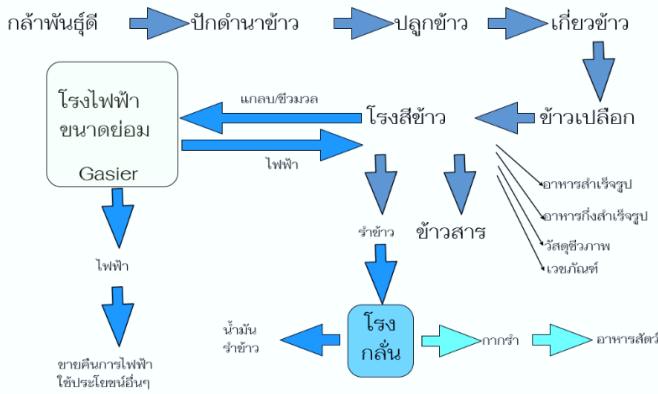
กล้าพันธุ์ดี
ปักดำนาข้าว
ปลูกข้าว
เกี่ยวข้าว

โรงไฟฟ้าขนาดย่อม
Gasier

แกลบ/ชีวมวล
โรงสีข้าว
ข้าวเปลือก
ไฟฟ้า

อาหารสำเร็จรูป
อาหารกึ่งสำเร็จรูป
วัสดุชีวภาพ
เวชภัณฑ์

รำข้าว
ข้าวสาร

ไฟฟ้า

ขายคืนการไฟฟ้า
ใช้ประโยชน์อื่นๆ

น้ำมัน
รำข้าว
โรงกลั่น
กากรำ
อาหารสัตว์